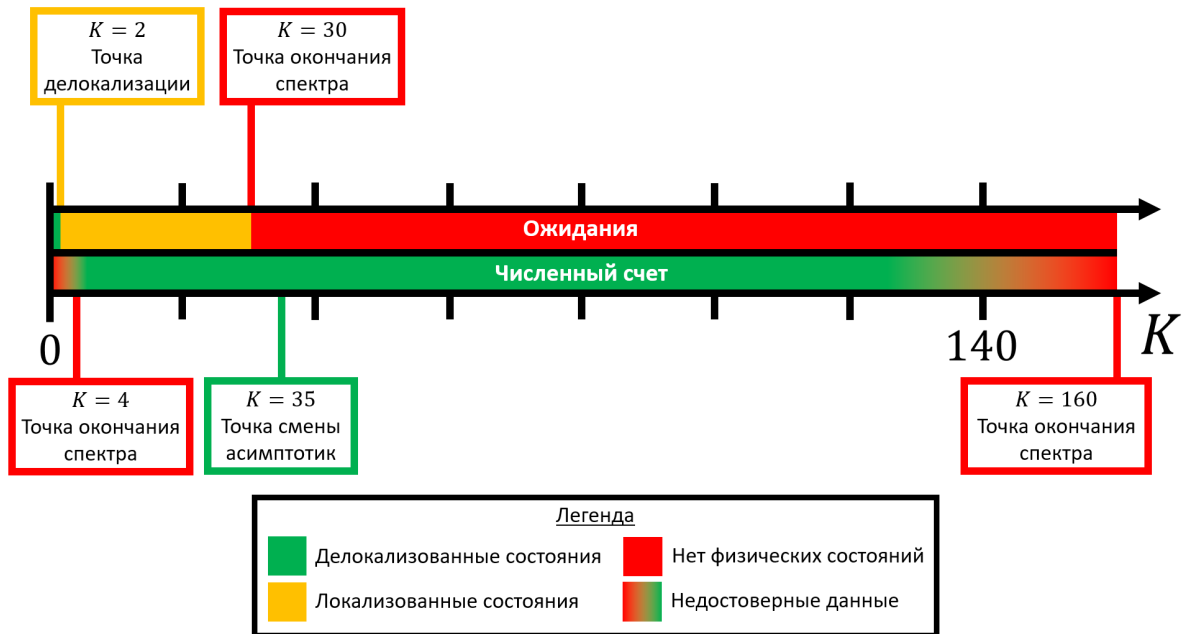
$K = 2$
Точка делокализации

$K = 30$
Точка окончания спектра

Ожидания

Численный счет

0

140

$K$

$K = 4$
Точка окончания спектра

$K = 35$
Точка смены асимптотик

$K = 160$
Точка окончания спектра

Легенда

Делокализованные состояния

Нет физических состояний

Локализованные состояния

Недостоверные данные